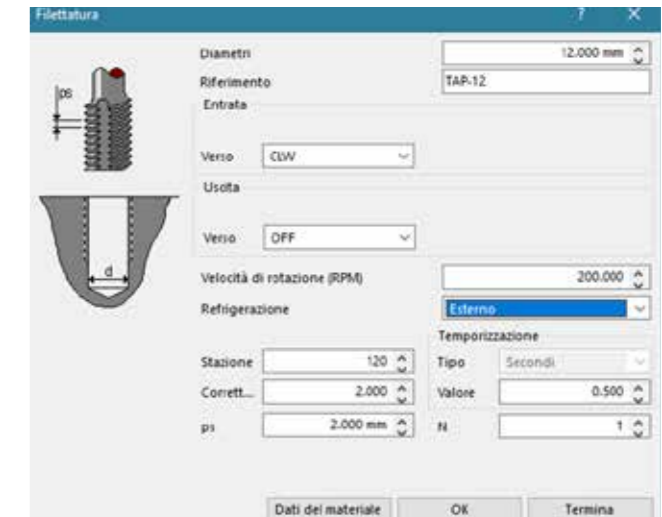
Filettatura ? ×

ps

d

Diametri 12.000 mm

Riferimento TAP-12

Entrata

Verso CLW

Uscita

Verso OFF

Velocità di rotazione (RPM) 200.000

Refrigerazione Esterno

Temporizzazione

Stazione 120

Tipo Secondi

Corrett... 2.000

Valore 0.500

PI 2.000 mm

N 1

Dati del materiale OK Termina